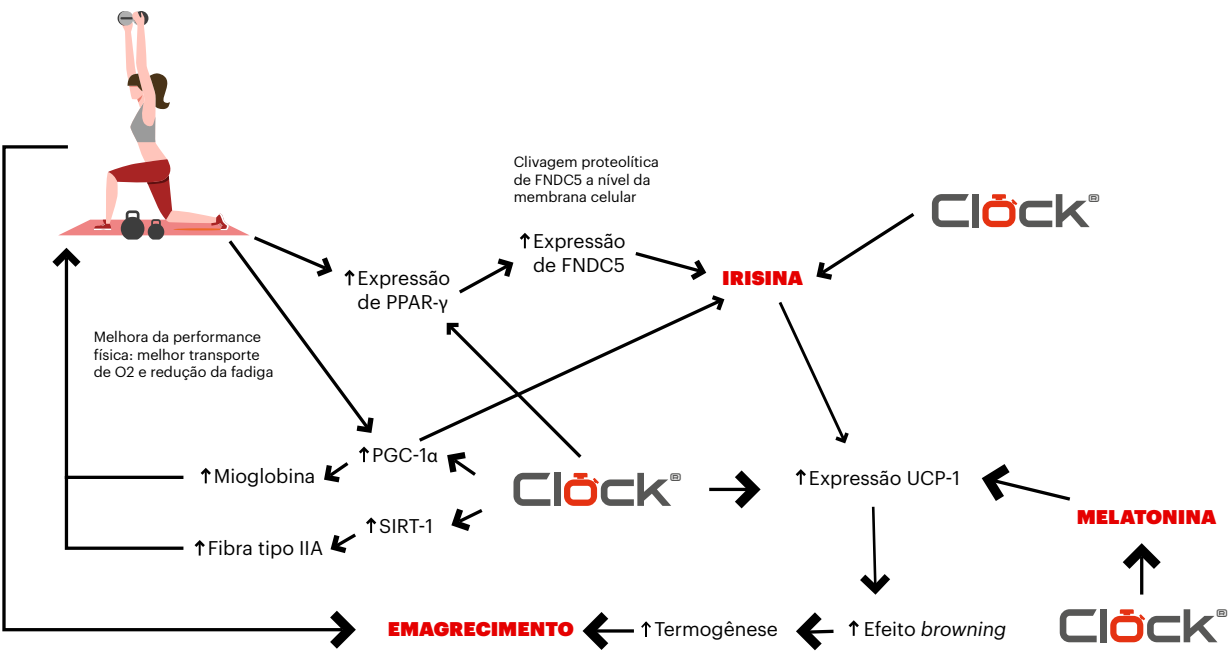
Clivagem proteolítica de FNDC5 a nível da membrana celular

Clöck®

↑Expressão de PPAR-γ

↑Expressão de FNDC5

IRISINA

Melhora da performance física: melhor transporte de O2 e redução da fadiga

↑PGC-1α

↑Mioglobina

Clöck®

↑Expressão UCP-1

↑SIRT-1

↑Fibra tipo IIA

MELATONINA

EMAGRECIMENTO

↑Termogênese

↑Efeito *browning*

Clöck®